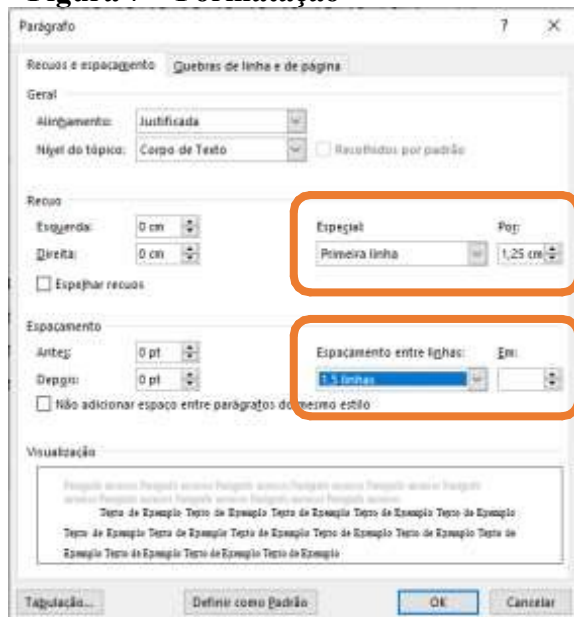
Figura 7 - Formatação

Parágrafo ? ×

Recuos e espaçamento | Quebras de linha e de página

Geral

Alinhamento: Justificada

Nível do tópico: Corpo de Texto | Recolhidos por padrão

Recuo

Esquerda: 0 cm

Direita: 0 cm

Espelhar recuos

Especial: Primeira linha

Por: 1,25 cm

Espaçamento

Antes: 0 pt

Depois: 0 pt

Não adicionar espaço entre parágrafos do mesmo estilo

Espaçamento entre linhas: 1,5 linhas

Em:

Visualização

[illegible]

Texto de Exemplo Texto de Exemplo Texto de Exemplo Texto de Exemplo Texto de Exemplo Texto de Exemplo Texto de Exemplo Texto de Exemplo Texto de Exemplo Texto de Exemplo Texto de Exemplo Texto de Exemplo Texto de Exemplo Texto de Exemplo

Tabulação... | Definir como Padrão | OK | Cancelar